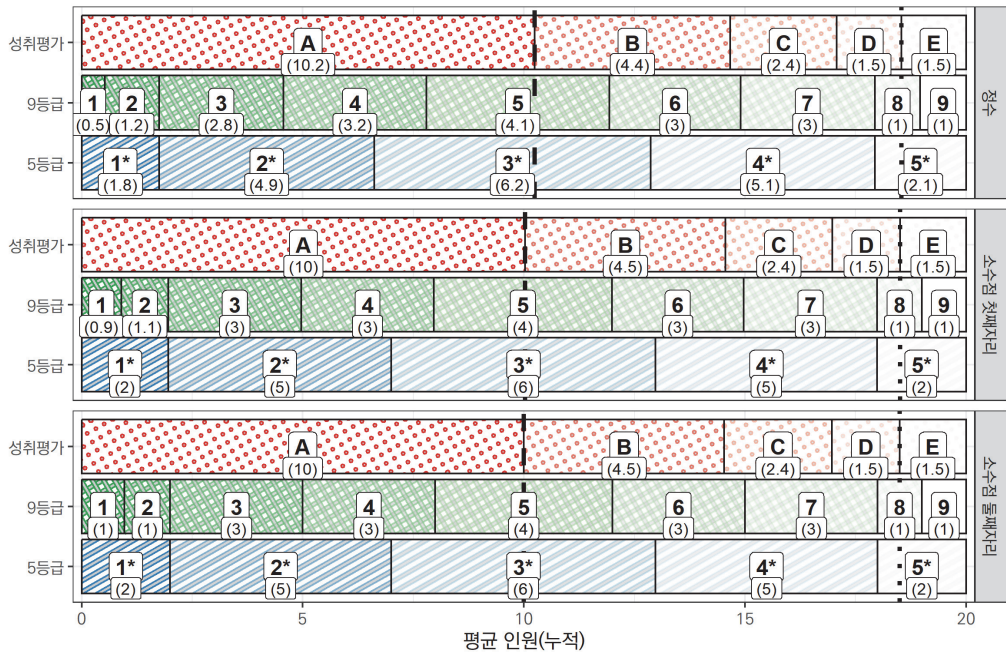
성취평가
A (10.2)
B (4.4)
C (2.4)
D (1.5)
E (1.5)

9등급
1 (0.5)
2 (1.2)
3 (2.8)
4 (3.2)
5 (4.1)
6 (3)
7 (3)
8 (1)
9 (1)

5등급
1* (1.8)
2* (4.9)
3* (6.2)
4* (5.1)
5* (2.1)

정수

성취평가
A (10)
B (4.5)
C (2.4)
D (1.5)
E (1.5)

9등급
1 (0.9)
2 (1.1)
3 (3)
4 (3)
5 (4)
6 (3)
7 (3)
8 (1)
9 (1)

5등급
1* (2)
2* (5)
3* (6)
4* (5)
5* (2)

소수점 첫째자리

성취평가
A (10)
B (4.5)
C (2.4)
D (1.5)
E (1.5)

9등급
1 (1)
2 (1)
3 (3)
4 (3)
5 (4)
6 (3)
7 (3)
8 (1)
9 (1)

5등급
1* (2)
2* (5)
3* (6)
4* (5)
5* (2)

소수점 둘째자리

0 5 10 15 20
평균 인원(누적)